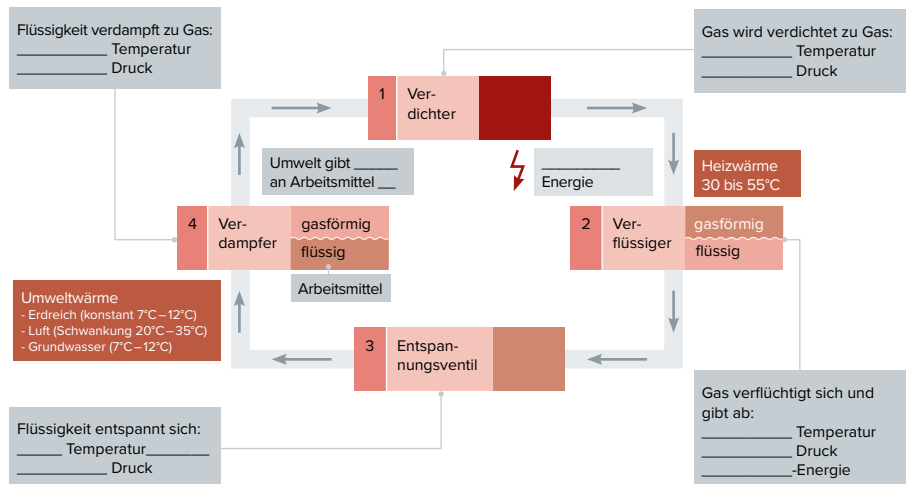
Flüssigkeit verdampft zu Gas:
___________ Temperatur
___________ Druck

Gas wird verdichtet zu Gas:
___________ Temperatur
___________ Druck

1 Verdichter

Umwelt gibt _____ an Arbeitsmittel __

__________ Energie

Heizwärme 30 bis 55°C

4 Verdampfer

gasförmig

flüssig

Arbeitsmittel

2 Verflüssiger

gasförmig

flüssig

Umweltwärme
- Erdreich (konstant 7°C – 12°C)
- Luft (Schwankung 20°C – 35°C)
- Grundwasser (7°C – 12°C)

3 Entspannungsventil

Flüssigkeit entspannt sich:
______ Temperatur________
___________ Druck

Gas verflüchtigt sich und gibt ab:
___________ Temperatur
___________ Druck
___________-Energie